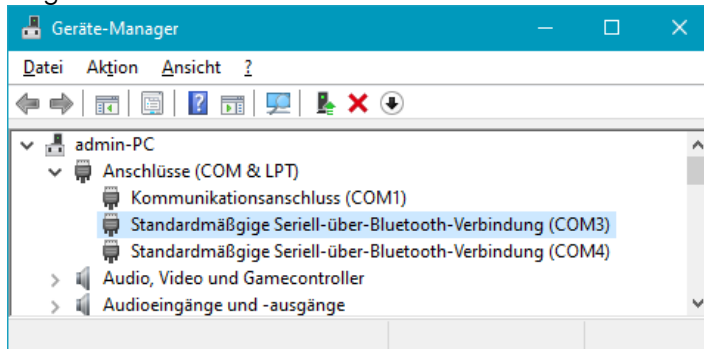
Geräte-Manager

Datei Aktion Ansicht ?

admin-PC
Anschlüsse (COM & LPT)
Kommunikationsanschluss (COM1)
Standardmäßgige Seriell-über-Bluetooth-Verbindung (COM3)
Standardmäßgige Seriell-über-Bluetooth-Verbindung (COM4)
Audio, Video und Gamecontroller
Audioeingänge und -ausgänge